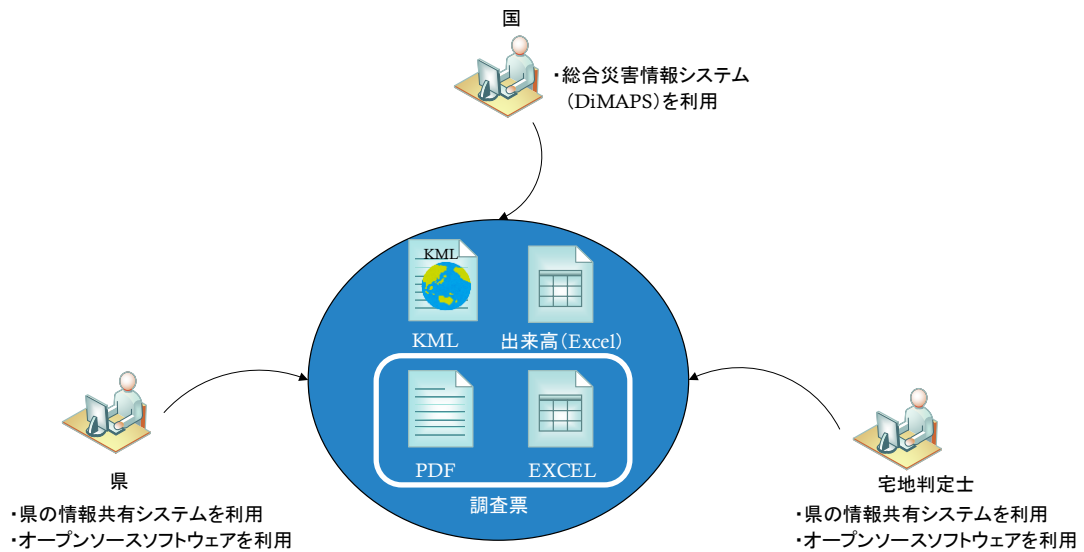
国

・総合災害情報システム（DiMAPS）を利用

KML

KML

出来高（Excel）

PDF

EXCEL

調査票

県

・県の情報共有システムを利用
・オープンソースソフトウェアを利用

宅地判定士

・県の情報共有システムを利用
・オープンソースソフトウェアを利用